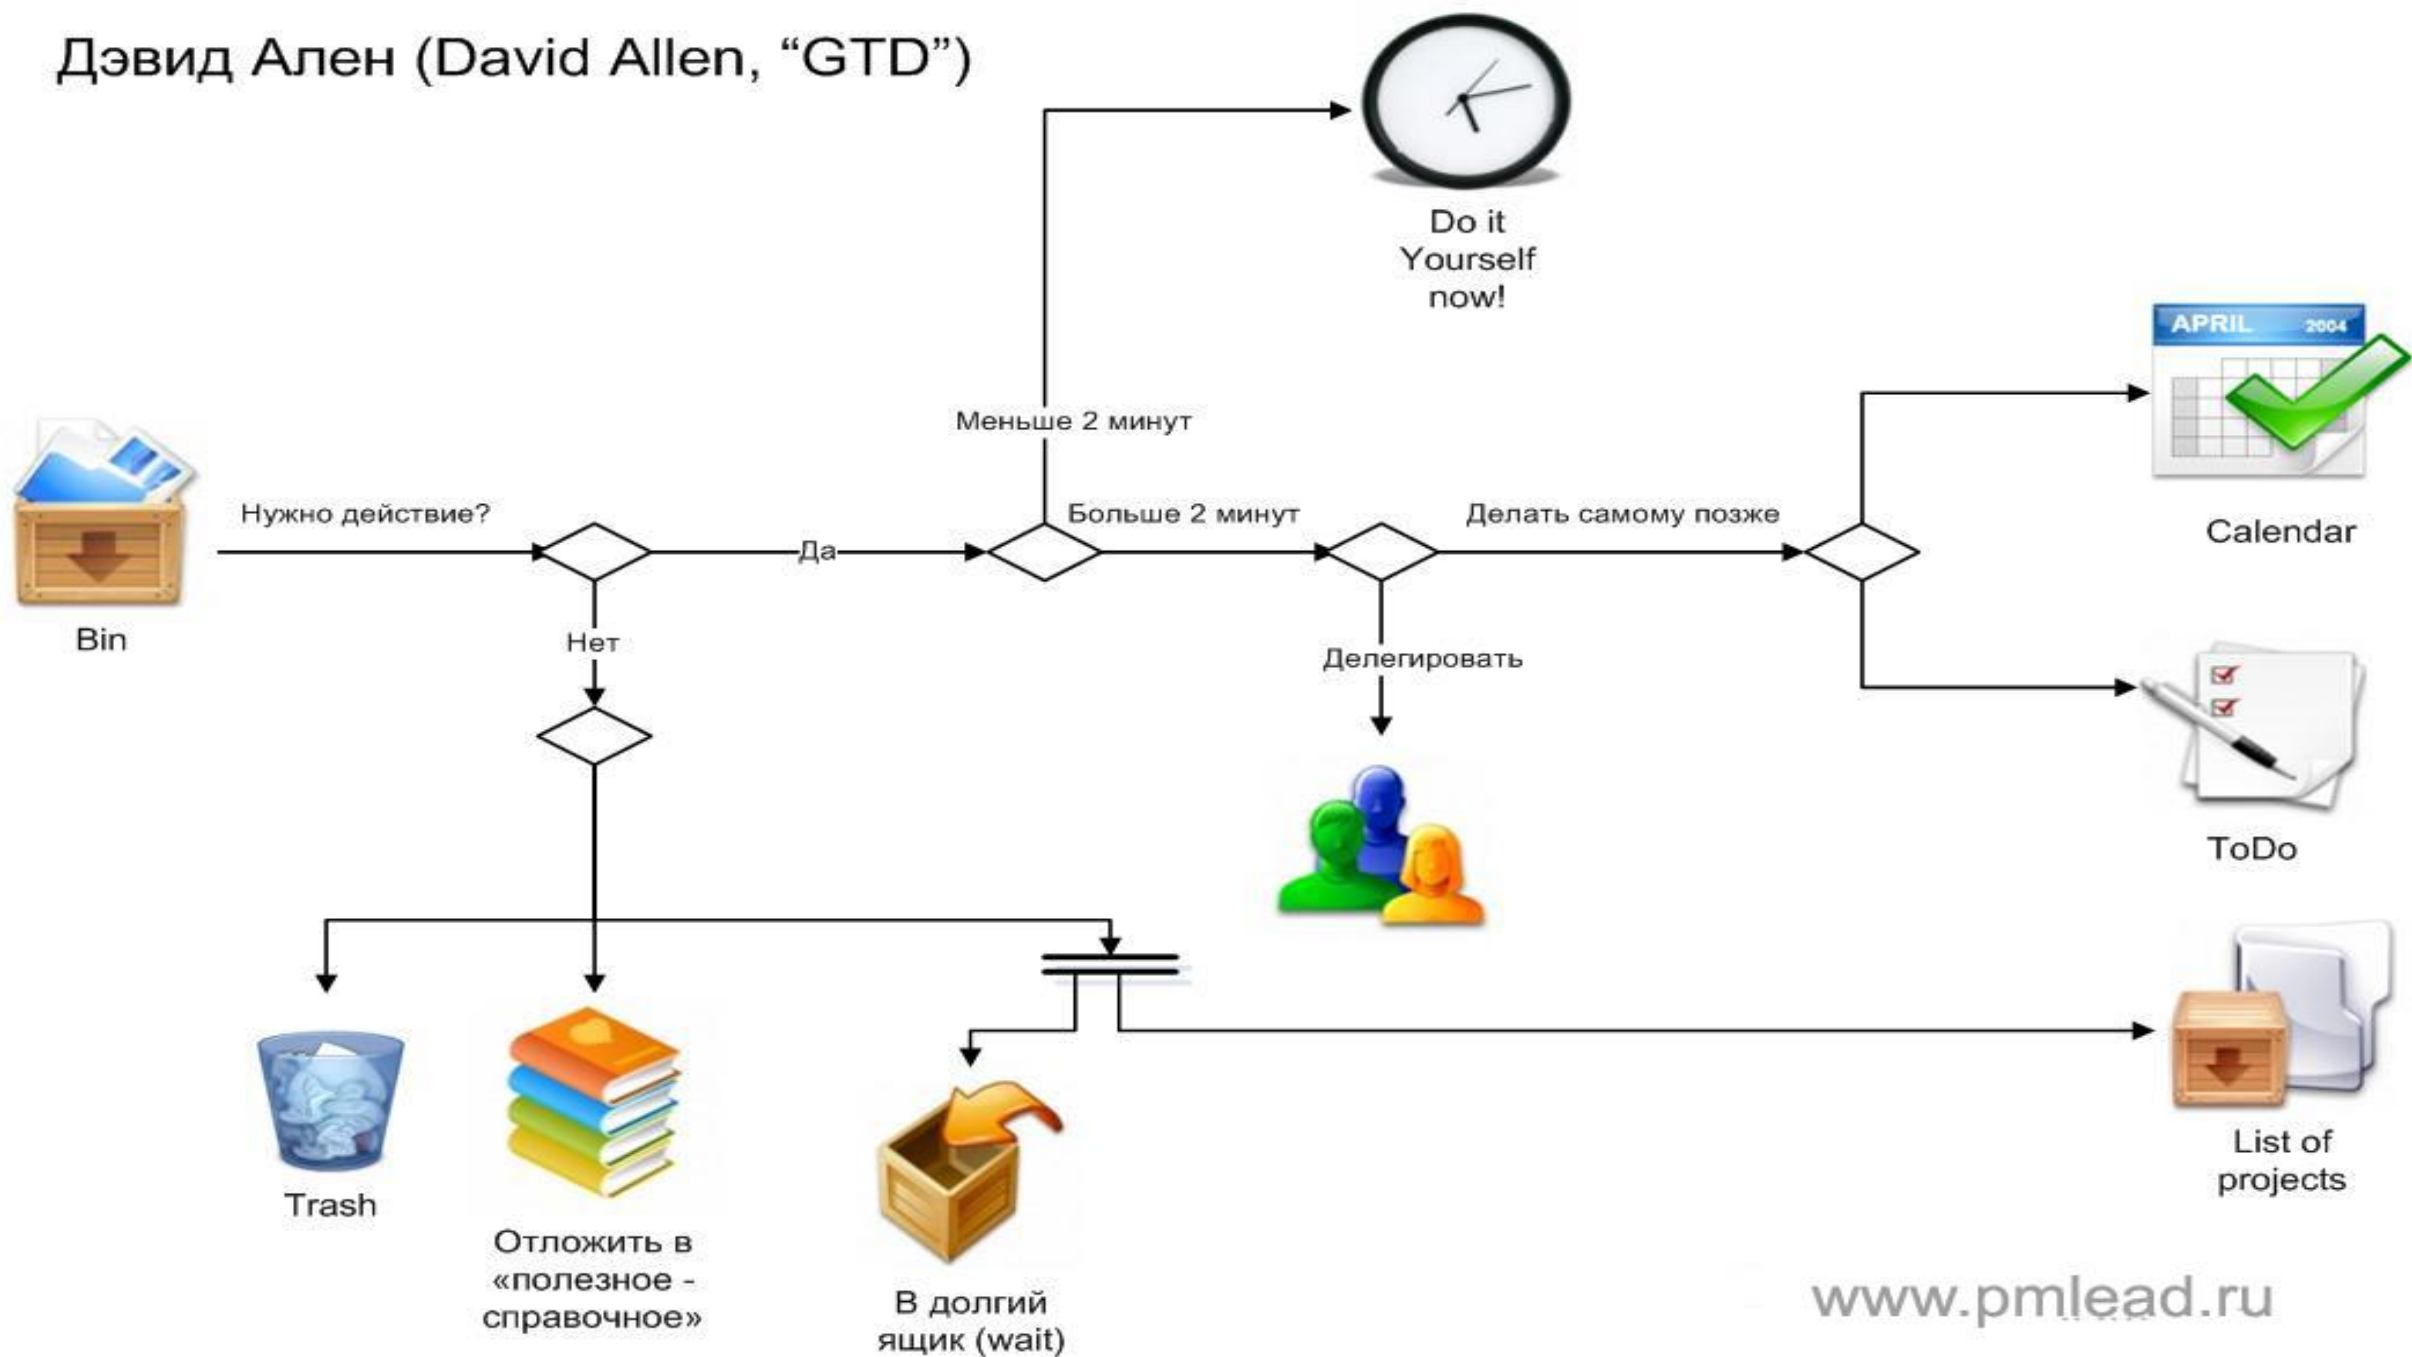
Дэвид Ален (David Allen, “GTD”)

Do it Yourself now!

Меньше 2 минут

Bin

Нужно действие?

Да

Больше 2 минут

Делать самому позже

APRIL 2004

Calendar

Нет

Делегировать

ToDo

Trash

Отложить в «полезное - справочное»

В долгий ящик (wait)

List of projects

www.pmlead.ru